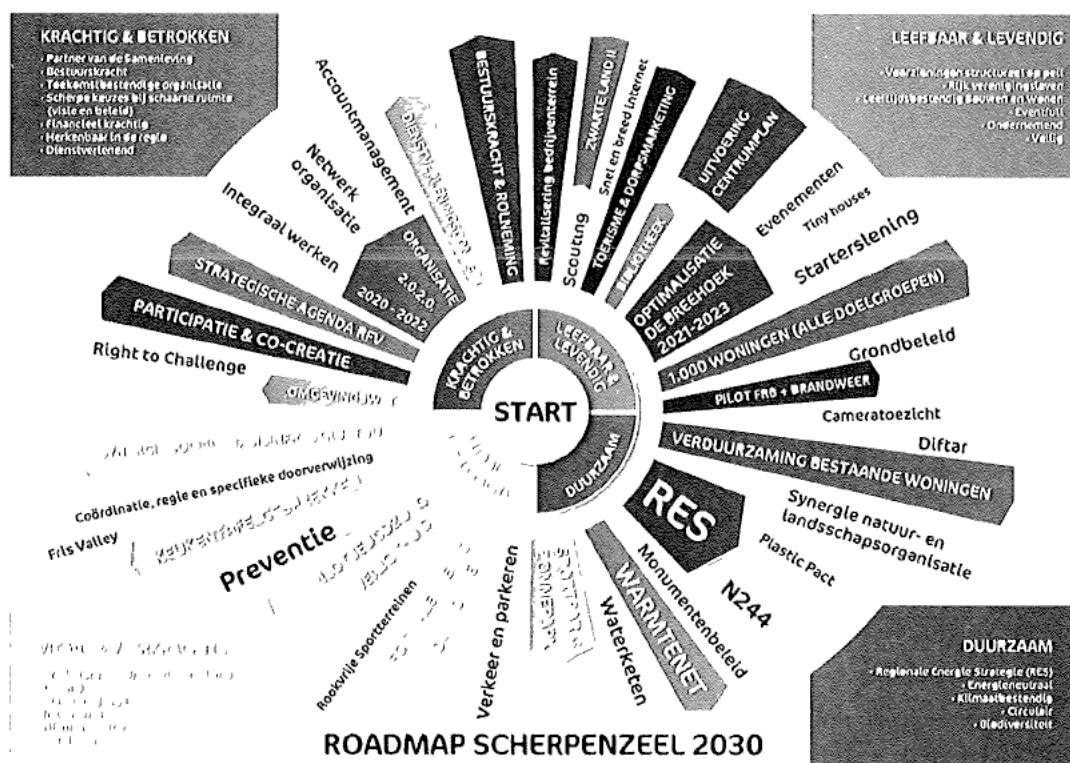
KRACHTIG & BETROKKEN
- Partner van de samenleving
- Bestuurskracht
- Toekomstbestendige organisatie
- Scherpe keuzes bij schaarse ruimte (visie en beleid)
- Financieel krachtig
- Herkenbaar in de regio
- Dienstverlenend

LEEFBAAR & LEVENDIG
- Voorzieningen structureel op peil
- Rijk verenigingsleven
- Levensloopbestendig bouwen en wonen
- Eventful
- Ondernemend
- Veilig

Accountmanagement
DIENSTVERLENING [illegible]
BESTUURSKRACHT & ROLNEMING
Revitalisering bedrijventerrein
ZWARTE LAND II
Snel en breed internet
TOERISME & DORPSMARKETING
UITVOERING CENTRUMPLAN
Netwerk organisatie
ORGANISATIE 2.0.2.0 2020 - 2022
Scouting
BIEB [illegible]
Evenementen
Tiny houses
Integraal werken
OPTIMALISATIE DE BREEHOEK 2021-2023
Starterslening
STRATEGISCHE AGENDA RFV
PARTICIPATIE & CO-CREATIE
KRACHTIG & BETROKKEN
LEEFBAAR & LEVENDIG
1.000 WONINGEN (ALLE DOELGROEPEN)
Grondbeleid
Right to Challenge
OMGEVINGSWET
PILOT FRB + BRANDWEER
START
Cameratoezicht
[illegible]
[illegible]
Diftar
VERDUURZAMING BESTAANDE WONINGEN
DUURZAAM
Coördinatie, regie en specifieke doorverwijzing
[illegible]
RES
Synergie natuur- en landschapsorganisatie
Fris Valley
Preventie
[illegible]
Plastic Pact
Monumentenbeleid
N244
SPORTPARK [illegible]
WARMTENET
Verkeer en parkeren
Waterketen
Rookvrije Sportterreinen
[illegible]
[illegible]

DUURZAAM
- Regionale Energie Strategie (RES)
- Energieneutraal
- Klimaatbestendig
- Circulair
- Biodiversiteit

ROADMAP SCHERPENZEEL 2030